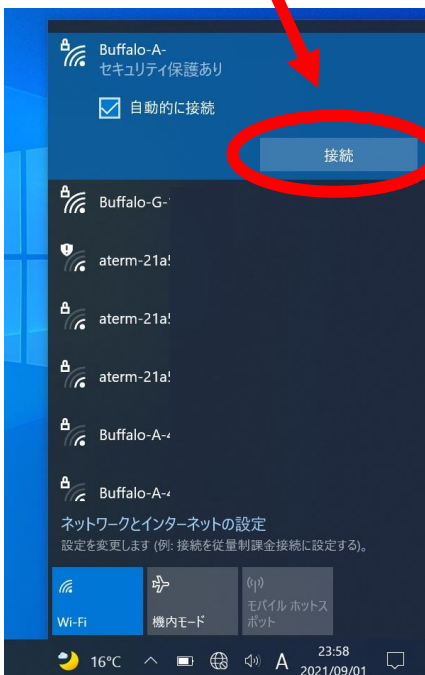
Buffalo-A-
セキュリティ保護あり

自動的に接続

接続

Buffalo-G-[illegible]

aterm-21a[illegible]

aterm-21a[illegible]

aterm-21a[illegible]

Buffalo-A-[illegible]

Buffalo-A-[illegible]

ネットワークとインターネットの設定
設定を変更します (例: 接続を従量制課金接続に設定する)。

Wi-Fi

機内モード

モバイル ホットスポット

16°C

A

23:58
2021/09/01